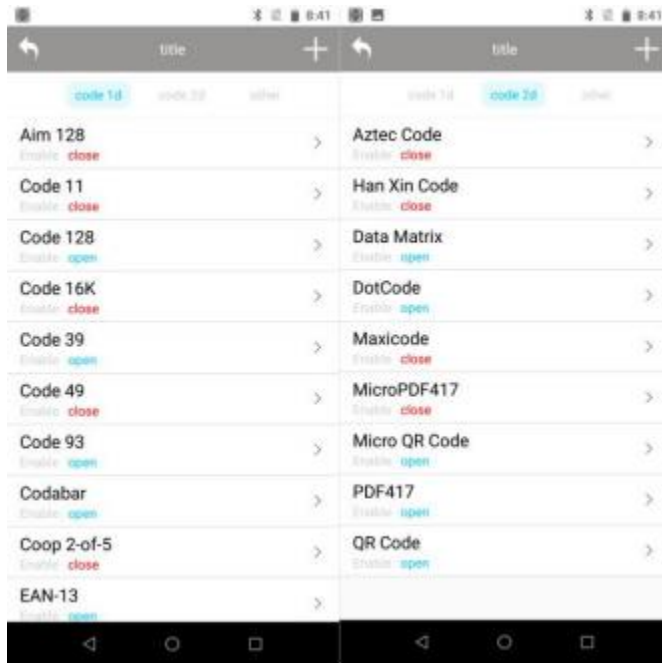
8:41

title

+

code 1d code 2d other

Aim 128
Enable close

Code 11
Enable close

Code 128
Enable open

Code 16K
Enable close

Code 39
Enable open

Code 49
Enable close

Code 93
Enable open

Codabar
Enable open

Coop 2-of-5
Enable close

EAN-13
Enable open

8:41

title

+

code 1d code 2d other

Aztec Code
Enable close

Han Xin Code
Enable close

Data Matrix
Enable open

DotCode
Enable open

Maxicode
Enable close

MicroPDF417
Enable close

Micro QR Code
Enable open

PDF417
Enable open

QR Code
Enable open